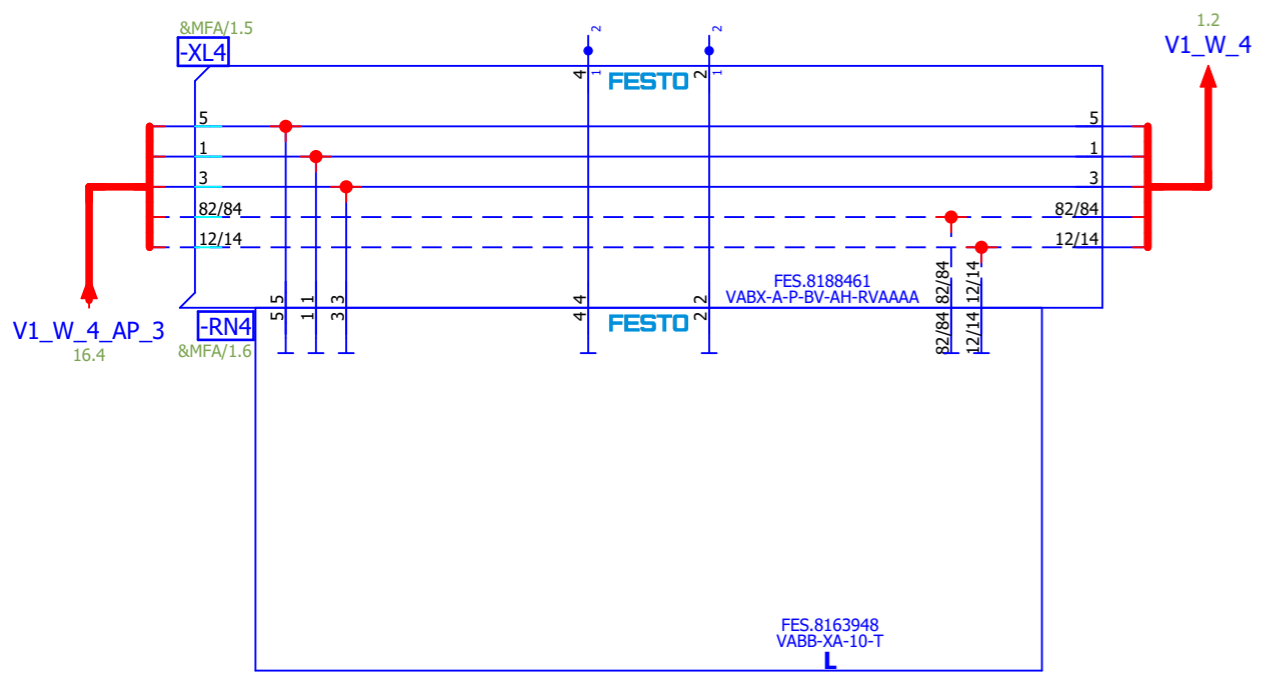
&MFA/1.5
-XL4

2
2
4 1
FESTO
2 1

1.2
V1_W_4

5
1
3
82/84
12/14

5
1
3
82/84
12/14

FES.8188461
VABX-A-P-BV-AH-RVAAAA

5 5
1 1
3 3
4 4
2 2
82/84
12/14

V1_W_4_AP_3
16.4

-RN4
&MFA/1.6

5 5
1 1
3 3
4 4
FESTO
2 2
82/84
12/14

FES.8163948
VABB-XA-10-T
L